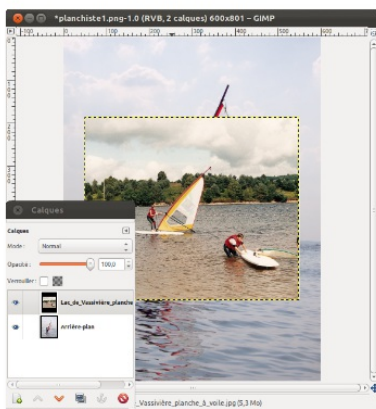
*planchiste1.png-1.0 (RVB, 2 calques) 600x801 – GIMP

100 200 300 400 500 600

Calques

Calques

Mode : Normal

Opacité : 100,0

Verrouiller :

Lac_de_Vassivière_planche

Arrière-plan

Vassivière_planche_à_voile.jpg (5,3 Mo)